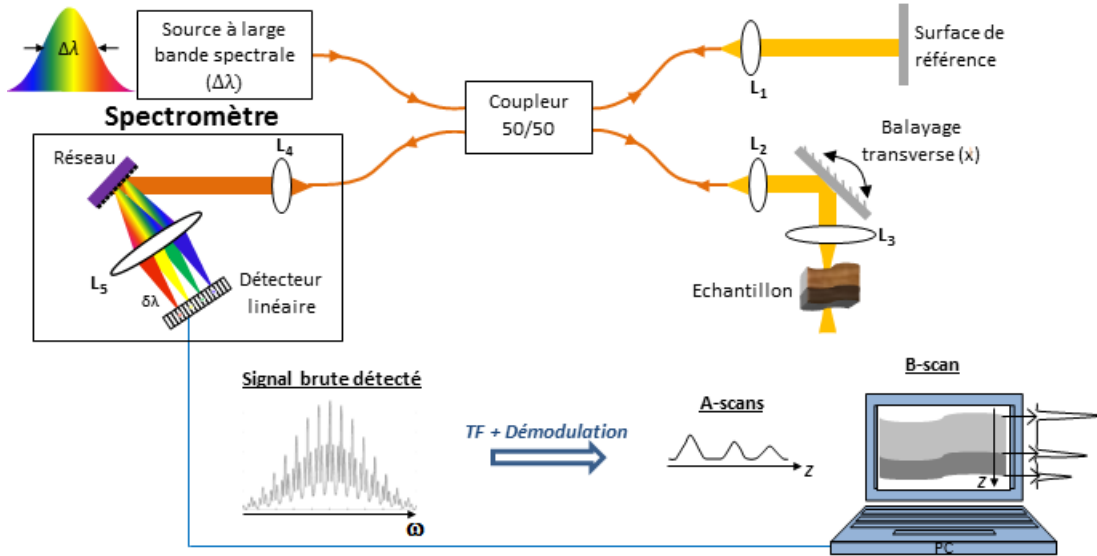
$\Delta\lambda$

Source à large bande spectrale ($\Delta\lambda$)

Spectromètre

Coupleur 50/50

$L_1$

Surface de référence

$L_2$

Balayage transverse (x)

$L_3$

Echantillon

Réseau

$L_4$

$L_5$

δλ

Détecteur linéaire

Signal brute détecté

ω

TF + Démodulation

A-scans

z

B-scan

z

PC